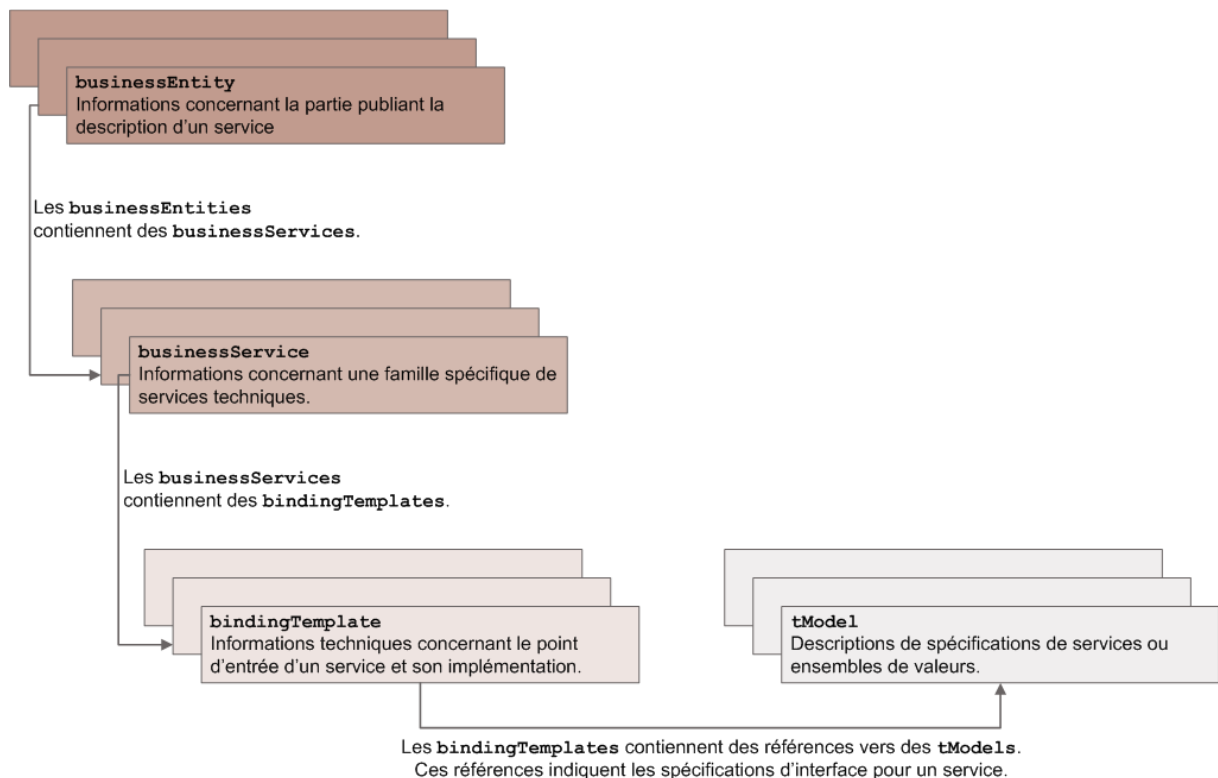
businessEntity
Informations concernant la partie publiant la description d'un service

Les businessEntities contiennent des businessServices.

businessService
Informations concernant une famille spécifique de services techniques.

Les businessServices contiennent des bindingTemplates.

bindingTemplate
Informations techniques concernant le point d'entrée d'un service et son implémentation.

tModel
Descriptions de spécifications de services ou ensembles de valeurs.

Les bindingTemplates contiennent des références vers des tModels.
Ces références indiquent les spécifications d'interface pour un service.